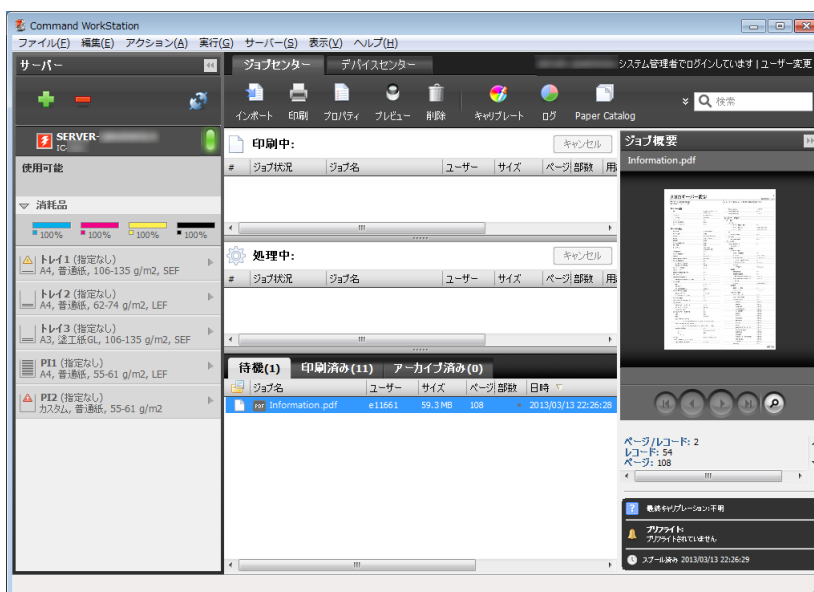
Command WorkStation
ファイル(F) 編集(E) アクション(A) 実行(G) サーバー(S) 表示(V) ヘルプ(H)
サーバー
ジョブセンター デバイスセンター
システム管理者でログインしています | ユーザー変更
インポート 印刷 プロパティ プレビュー 削除 キャリブレート ログ Paper Catalog
検索
SERVER-
IC-
使用可能
消耗品
100% 100% 100% 100%
トレイ1 (指定なし)
A4, 普通紙, 106-135 g/m2, SEF
トレイ2 (指定なし)
A4, 普通紙, 62-74 g/m2, LEF
トレイ3 (指定なし)
A3, 塗工紙GL, 106-135 g/m2, SEF
PI1 (指定なし)
A4, 普通紙, 55-61 g/m2
PI2 (指定なし)
カスタム, 普通紙, 55-61 g/m2
印刷中:
キャンセル
| # | ジョブ状況 | ジョブ名 | ユーザー | サイズ | ページ | 部数 | 用 |
|---|---|---|---|---|---|---|---|
処理中:
キャンセル
| # | ジョブ状況 | ジョブ名 | ユーザー | サイズ | ページ | 部数 | 用 |
|---|---|---|---|---|---|---|---|
待機(1) 印刷済み(11) アーカイブ済み(0)
| | ジョブ名 | ユーザー | サイズ | ページ | 部数 | 日時 |
|---|---|---|---|---|---|---|
| | Information.pdf | e11661 | 59.3 MB | 108 | 1 | 2013/03/13 22:26:28 |
ジョブ概要
Information.pdf
ページ/レコード: 2
レコード: 54
ページ: 108
最終キャリブレーション: 不明
プリフライト:
プリフライトされていません
スプール済み 2013/03/13 22:26:29